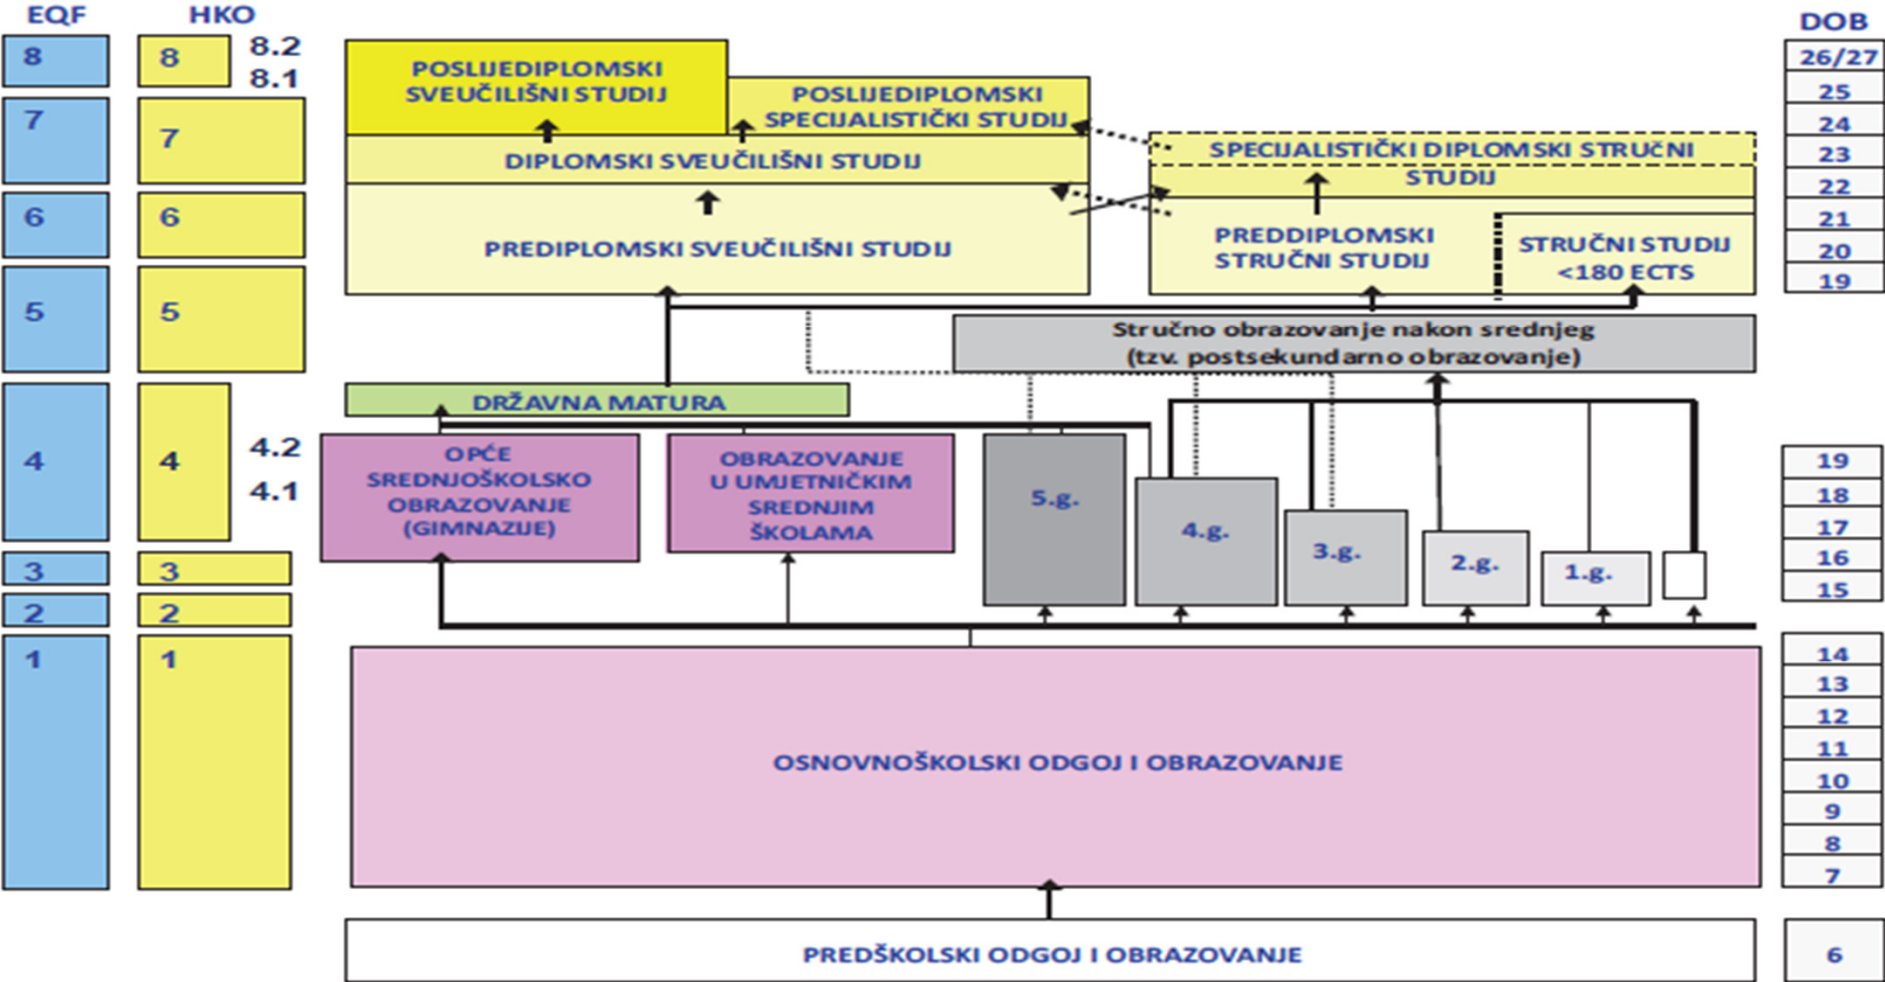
EQF

HKO

DOB

8

8

8.2

8.1

26/27

POSLIJEDIPLOMSKI SVEUČILIŠNI STUDIJ

POSLIJEDIPLOMSKI SPECIJALISTIČKI STUDIJ

25

7

7

24

DIPLOMSKI SVEUČILIŠNI STUDIJ

SPECIJALISTIČKI DIPLOMSKI STRUČNI STUDIJ

23

22

6

6

21

PREDIPLOMSKI SVEUČILIŠNI STUDIJ

PREDDIPLOMSKI STRUČNI STUDIJ

STRUČNI STUDIJ <180 ECTS

20

19

5

5

Stručno obrazovanje nakon srednjeg (tzv. postsekundarno obrazovanje)

DRŽAVNA MATURA

4

4

4.2

4.1

OPĆE SREDNJOŠKOLSKO OBRAZOVANJE (GIMNAZIJE)

OBRAZOVANJE U UMJETNIČKIM SREDNJIM ŠKOLAMA

5.g.

4.g.

3.g.

2.g.

1.g.

19

18

17

3

3

16

2

2

15

1

1

OSNOVNOŠKOLSKI ODGOJ I OBRAZOVANJE

14

13

12

11

10

9

8

7

PREDŠKOLSKI ODGOJ I OBRAZOVANJE

6